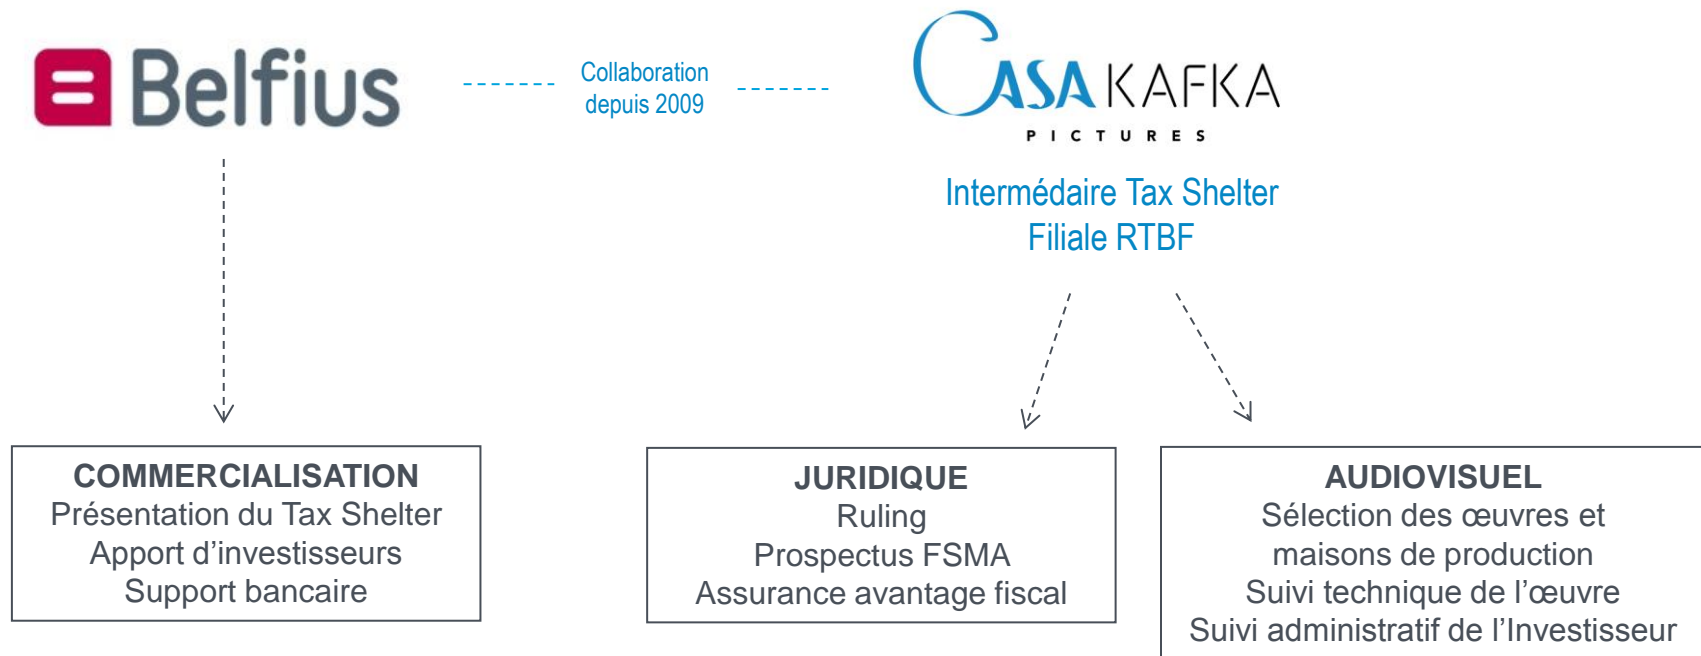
Belfius

Collaboration depuis 2009

CASA KAFKA
PICTURES

Intermédiaire Tax Shelter
Filiale RTBF

COMMERCIALISATION
Présentation du Tax Shelter
Apport d'investisseurs
Support bancaire

JURIDIQUE
Ruling
Prospectus FSMA
Assurance avantage fiscal

AUDIOVISUEL
Sélection des œuvres et maisons de production
Suivi technique de l'œuvre
Suivi administratif de l'Investisseur